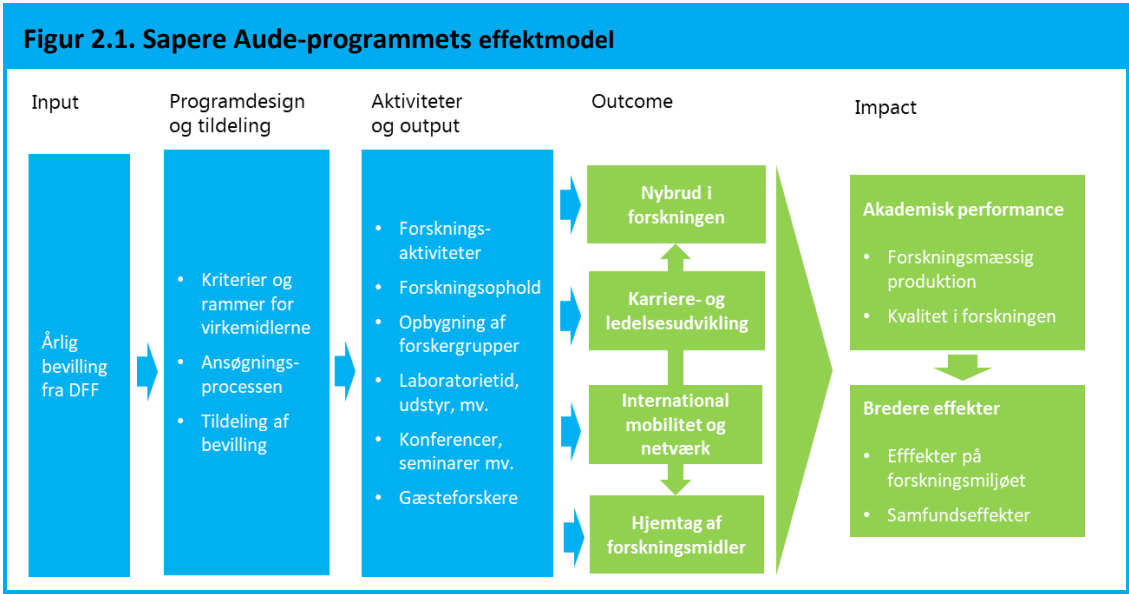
Figur 2.1. Sapere Aude-programmets effektmodel

Input

Programdesign og tildeling

Aktiviteter og output

Outcome

Impact

Årlig bevilling fra DFF

- Kriterier og rammer for virkemidlerne
- Ansøgningsprocessen
- Tildeling af bevilling

- Forskningsaktiviteter
- Forskningsophold
- Opbygning af forskergrupper
- Laboratorietid, udstyr, mv.
- Konferencer, seminarer mv.
- Gæsteforskere

Nybrud i forskningen

Karriere- og ledelsesudvikling

International mobilitet og netværk

Hjemtag af forskningsmidler

Akademisk performance

- Forskningsmæssig produktion
- Kvalitet i forskningen

Bredere effekter

- Efffekter på forskningsmiljøet
- Samfundseffekter